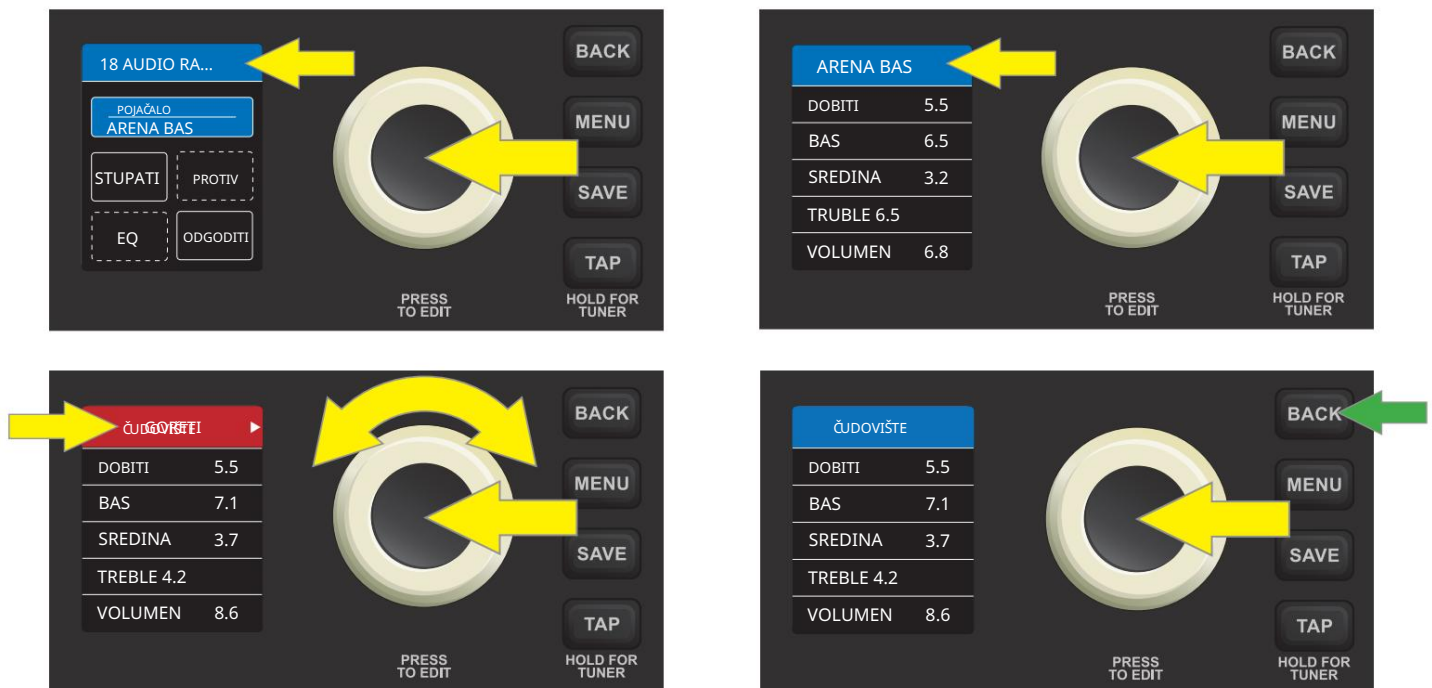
18 AUDIO RA...

POJAČALO
ARENA BAS

STUPATI

PROTIV

EQ

ODGODITI

BACK

MENU

SAVE

TAP

PRESS TO EDIT

HOLD FOR TUNER

ARENA BAS

| | |
|---|---|
| DOBITI | 5.5 |
| BAS | 6.5 |
| SREDINA | 3.2 |
| TRUBLE 6.5 | |
| VOLUMEN | 6.8 |

BACK

MENU

SAVE

TAP

PRESS TO EDIT

HOLD FOR TUNER

ČUDOVIŠTE GORETI

| | |
|---|---|
| DOBITI | 5.5 |
| BAS | 7.1 |
| SREDINA | 3.7 |
| TREBLE 4.2 | |
| VOLUMEN | 8.6 |

BACK

MENU

SAVE

TAP

PRESS TO EDIT

HOLD FOR TUNER

ČUDOVIŠTE

| | |
|---|---|
| DOBITI | 5.5 |
| BAS | 7.1 |
| SREDINA | 3.7 |
| TREBLE 4.2 | |
| VOLUMEN | 8.6 |

BACK

MENU

SAVE

TAP

PRESS TO EDIT

HOLD FOR TUNER